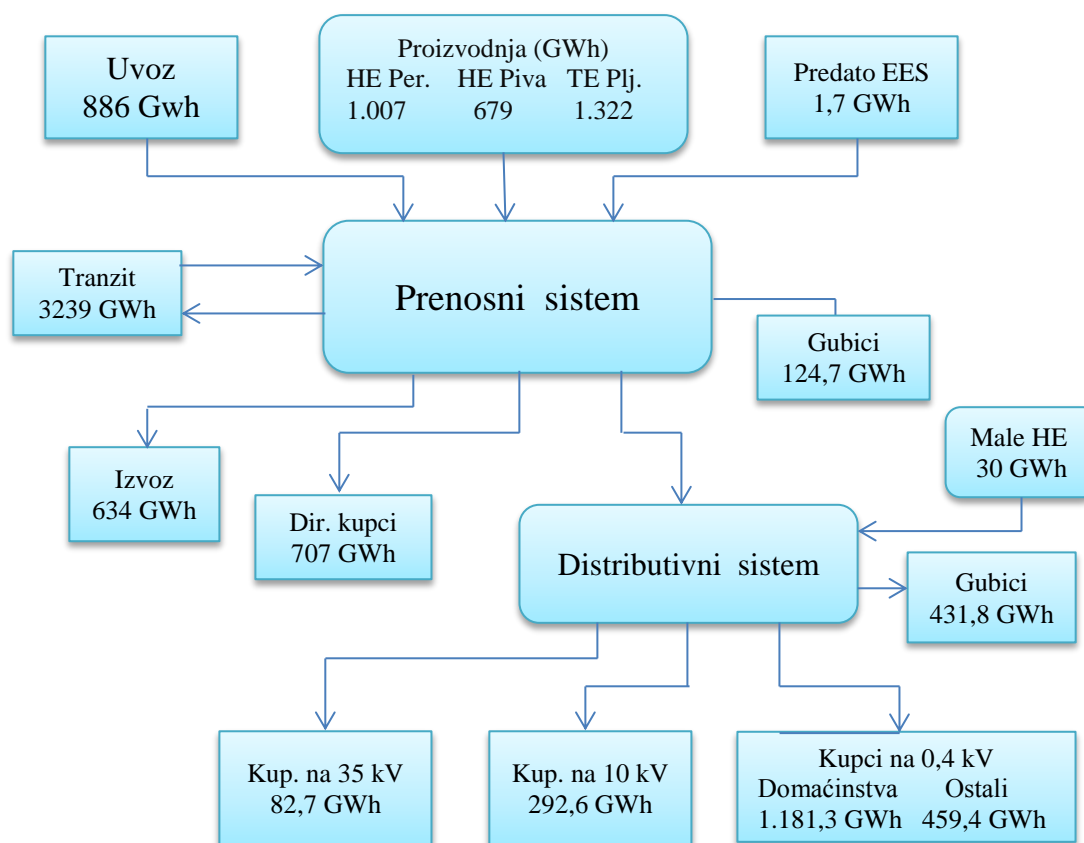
Uvoz
886 Gwh

Proizvodnja (GWh)
HE Per. HE Piva TE Plj.
1.007 679 1.322

Predato EES
1,7 GWh

Tranzit
3239 GWh

Prenosni sistem

Gubici
124,7 GWh

Male HE
30 GWh

Izvoz
634 GWh

Dir. kupci
707 GWh

Distributivni sistem

Gubici
431,8 GWh

Kup. na 35 kV
82,7 GWh

Kup. na 10 kV
292,6 GWh

Kupci na 0,4 kV
Domaćinstva Ostali
1.181,3 GWh 459,4 GWh